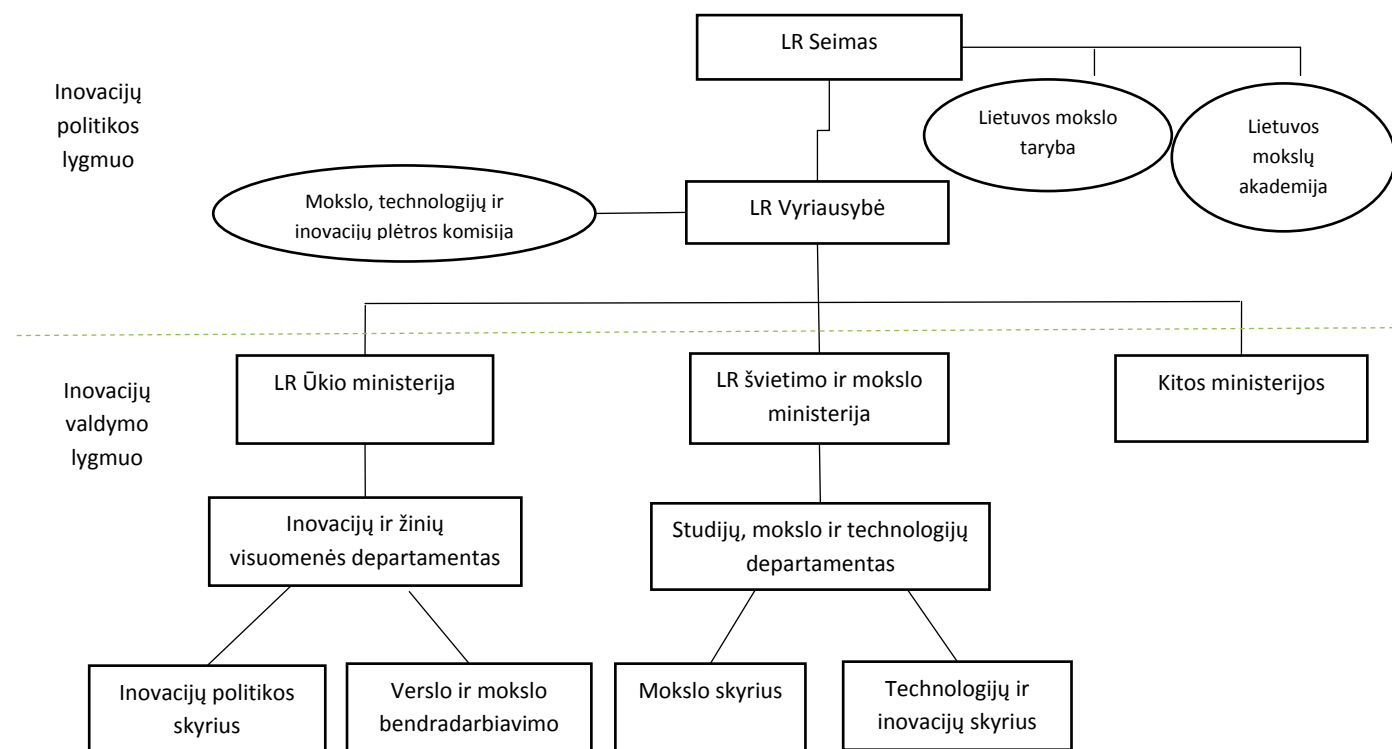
Inovacijų politikos lygmuo

LR Seimas

Lietuvos mokslo taryba

Lietuvos mokslų akademija

Mokslo, technologijų ir inovacijų plėtros komisija

LR Vyriausybė

Inovacijų valdymo lygmuo

LR Ūkio ministerija

LR švietimo ir mokslo ministerija

Kitos ministerijos

Inovacijų ir žinių visuomenės departamentas

Studijų, mokslo ir technologijų departamentas

Inovacijų politikos skyrius

Verslo ir mokslo bendradarbiavimo

Mokslo skyrius

Technologijų ir inovacijų skyrius